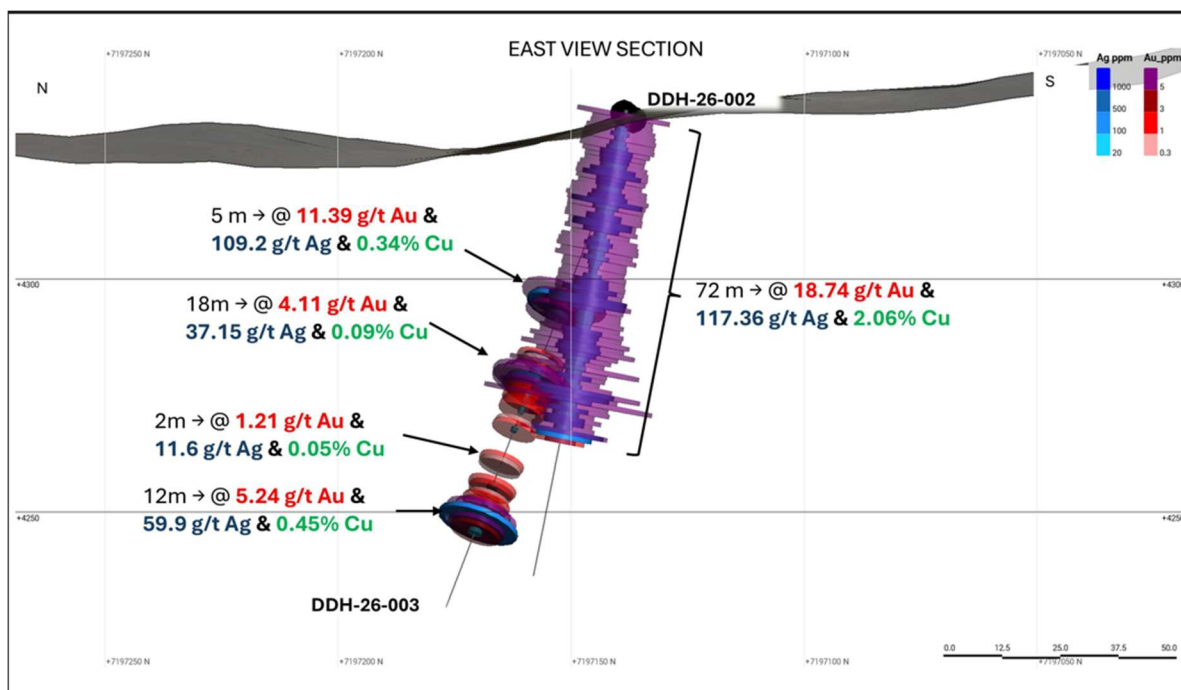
+7197250 N
+7197200 N
EAST VIEW SECTION
+7197100 N
+7197050 N

N
S
DDH-26-002

| Ag ppm | Au_ppm |
|---|---|
| 1000 | 5 |
| 500 | 3 |
| 100 | 1 |
| 20 | 0.3 |

5 m → @ 11.39 g/t Au & 109.2 g/t Ag & 0.34% Cu

+4300
+4300

18m → @ 4.11 g/t Au & 37.15 g/t Ag & 0.09% Cu

72 m → @ 18.74 g/t Au & 117.36 g/t Ag & 2.06% Cu

2m → @ 1.21 g/t Au & 11.6 g/t Ag & 0.05% Cu

12m → @ 5.24 g/t Au & 59.9 g/t Ag & 0.45% Cu

+4250
+4250

DDH-26-003

0.0 12.5 25.0 37.5 50.0

+7197250 N
+7197200 N
+7197150 N
+7197100 N
+7197050 N